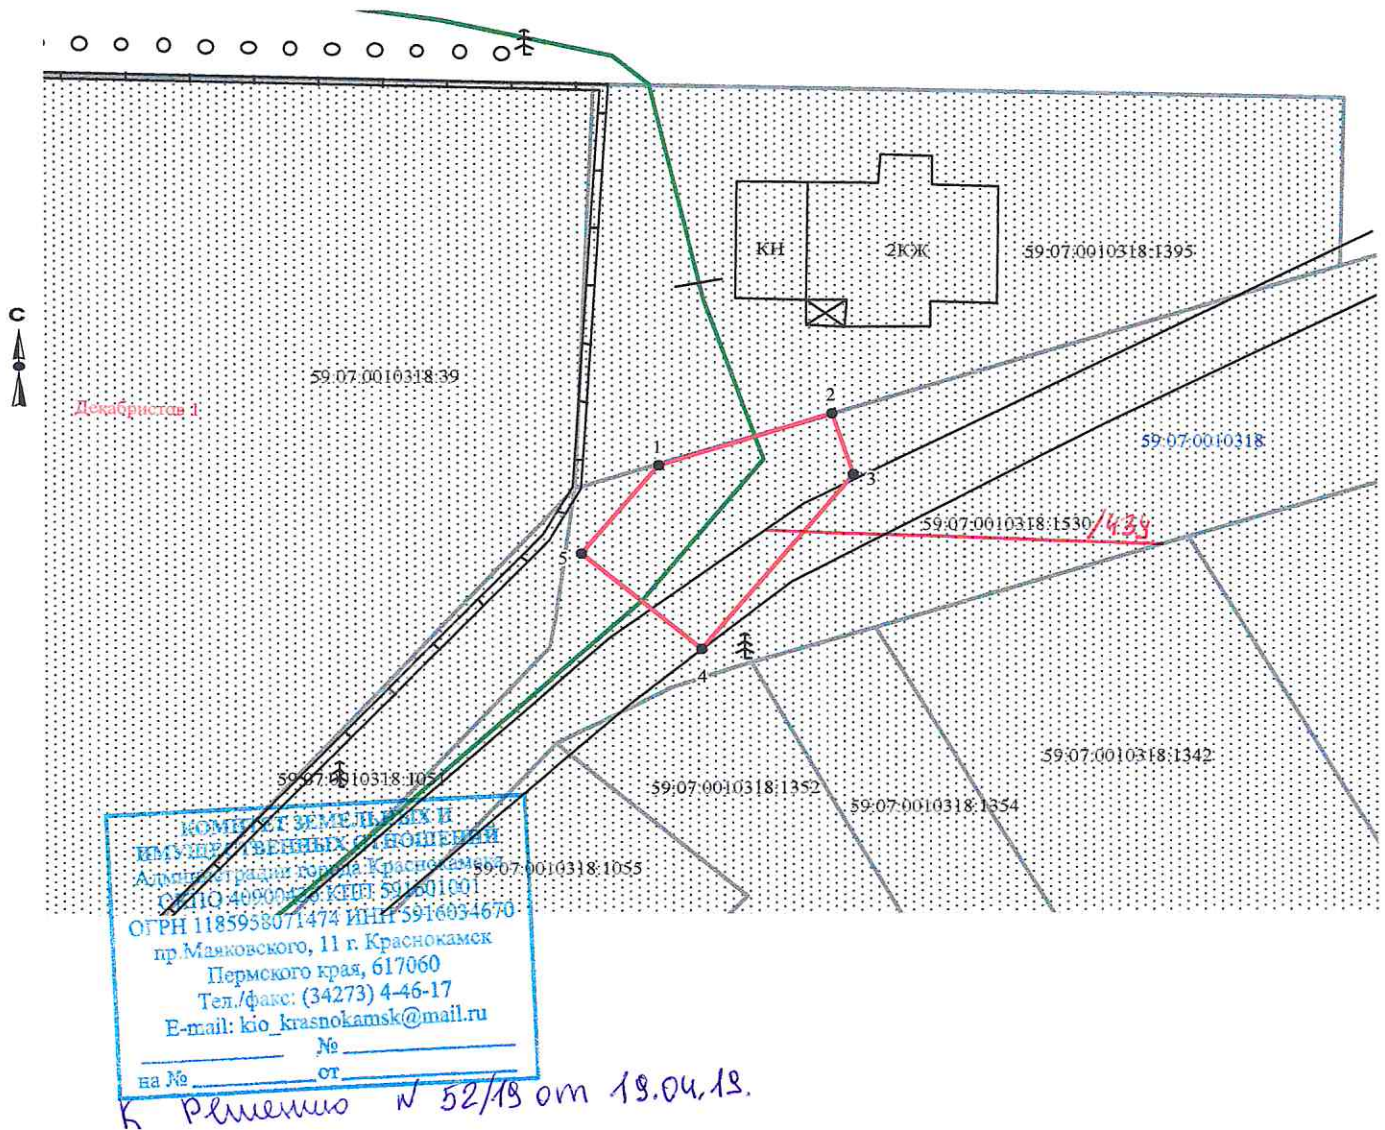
С

КН

2КЖ

59:07:0010318:1395

59:07:0010318:39

Декабристов 1

2

1

3

5

4

59:07:0010318

59:07:0010318:1530/439

59:07:0010318:1051

59:07:0010318:1352

59:07:0010318:1354

59:07:0010318:1342

59:07:0010318:1055

КОМИТЕТ ЗЕМЕЛЬНЫХ И ИМУЩЕСТВЕННЫХ ОТНОШЕНИЙ
Администрации города Краснокамска
ОКПО 40900426 КПП 591601001
ОГРН 1185958071474 ИНН 5916034670
пр.Маяковского, 11 г. Краснокамск
Пермского края, 617060
Тел./факс: (34273) 4-46-17
E-mail: kio_krasnokamsk@mail.ru
_____________ № _____________
на № _____________ от _____________

К решению № 52/19 от 19.04.19.